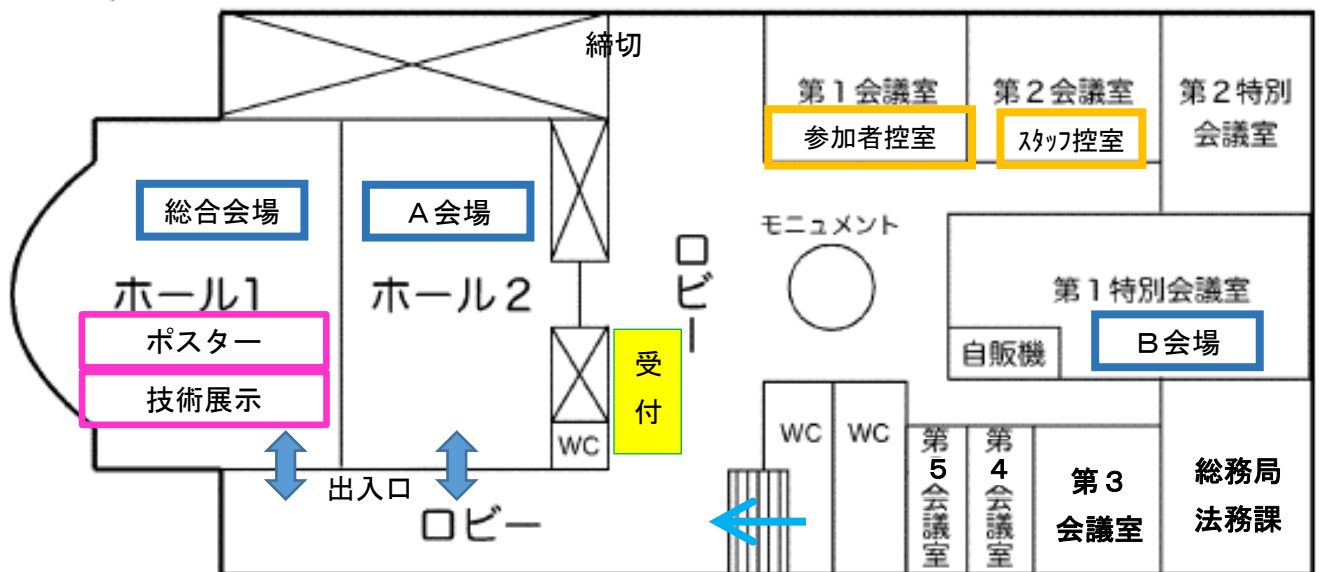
締切

第１会議室
参加者控室

第２会議室
スタッフ控室

第２特別会議室

総合会場

Ａ会場

ホール1

ホール２

ロビー

モニュメント

第１特別会議室

ポスター

技術展示

受付

自販機

Ｂ会場

WC

WC

WC

第５会議室

第４会議室

第３会議室

総務局法務課

出入口

ロビー